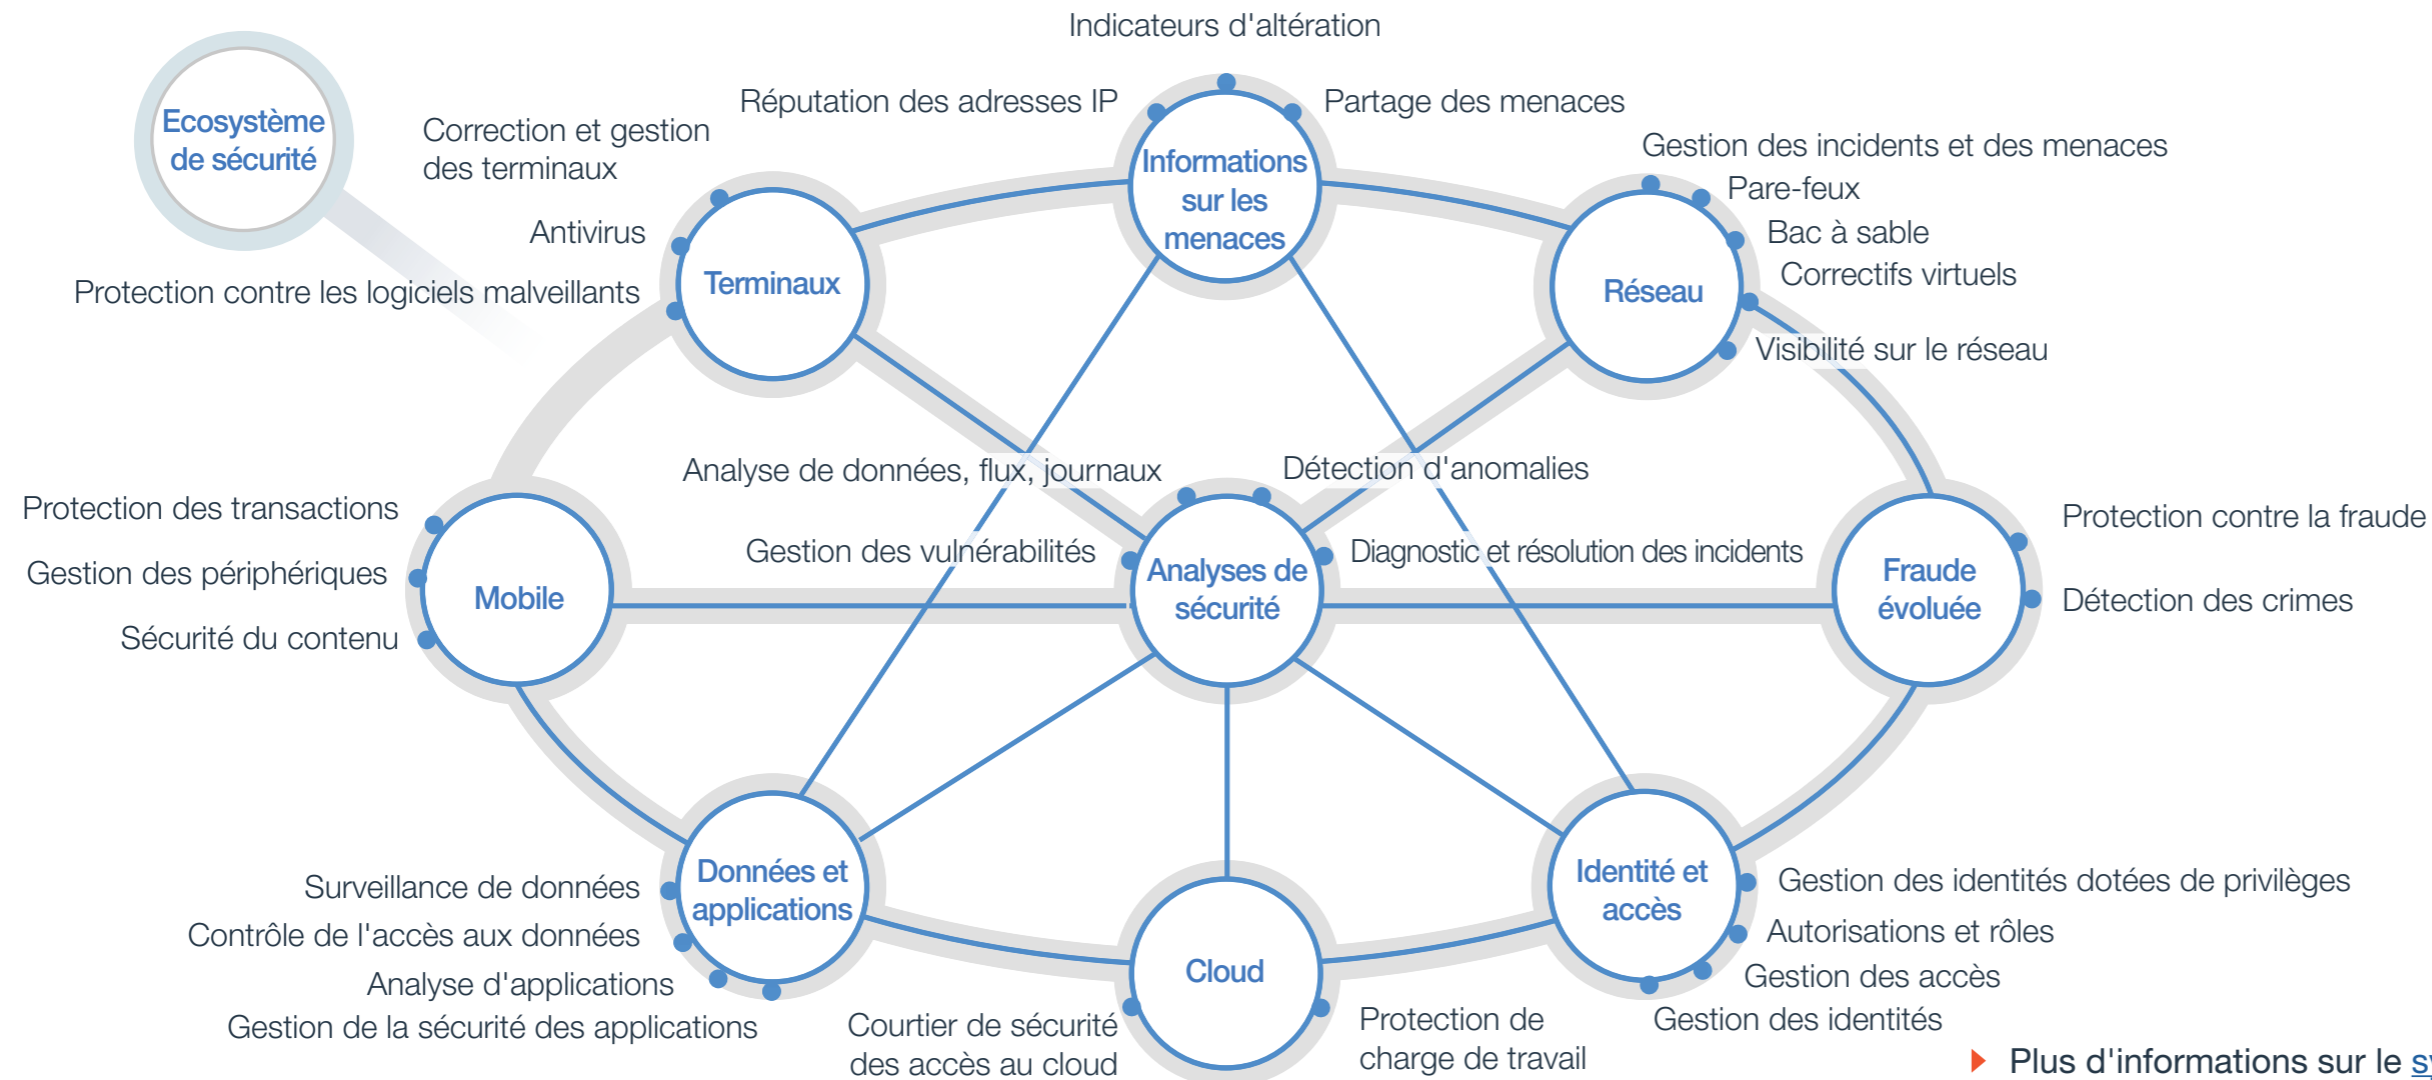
Ecosystème de sécurité

Indicateurs d'altération

Réputation des adresses IP

Partage des menaces

Informations sur les menaces

Correction et gestion des terminaux

Antivirus

Protection contre les logiciels malveillants

Terminaux

Gestion des incidents et des menaces

Pare-feux

Bac à sable

Correctifs virtuels

Réseau

Visibilité sur le réseau

Analyse de données, flux, journaux

Détection d'anomalies

Protection des transactions

Gestion des périphériques

Sécurité du contenu

Mobile

Gestion des vulnérabilités

Analyses de sécurité

Diagnostic et résolution des incidents

Protection contre la fraude

Fraude évoluée

Détection des crimes

Données et applications

Surveillance de données

Contrôle de l'accès aux données

Analyse d'applications

Gestion de la sécurité des applications

Cloud

Courtier de sécurité des accès au cloud

Protection de charge de travail

Identité et accès

Gestion des identités dotées de privilèges

Autorisations et rôles

Gestion des accès

Gestion des identités

Plus d'informations sur le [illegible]